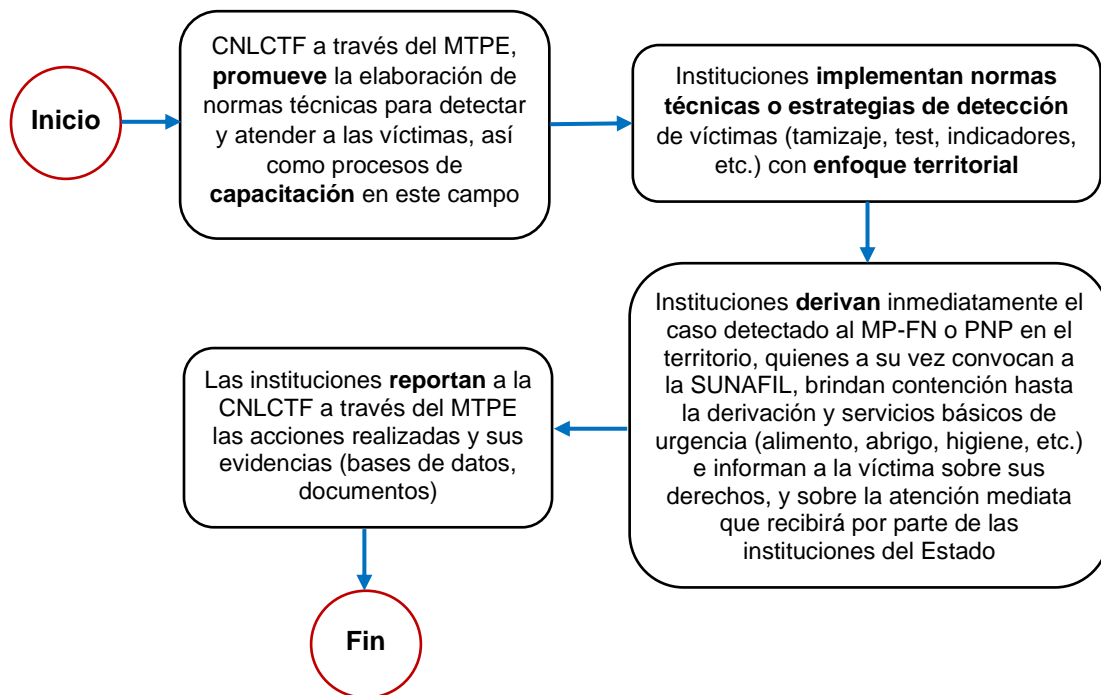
Inicio

CNLCTF a través del MTPE, promueve la elaboración de normas técnicas para detectar y atender a las víctimas, así como procesos de capacitación en este campo

Instituciones implementan normas técnicas o estrategias de detección de víctimas (tamizaje, test, indicadores, etc.) con enfoque territorial

Instituciones derivan inmediatamente el caso detectado al MP-FN o PNP en el territorio, quienes a su vez convocan a la SUNAFIL, brindan contención hasta la derivación y servicios básicos de urgencia (alimento, abrigo, higiene, etc.) e informan a la víctima sobre sus derechos, y sobre la atención mediata que recibirá por parte de las instituciones del Estado

Las instituciones reportan a la CNLCTF a través del MTPE las acciones realizadas y sus evidencias (bases de datos, documentos)

Fin